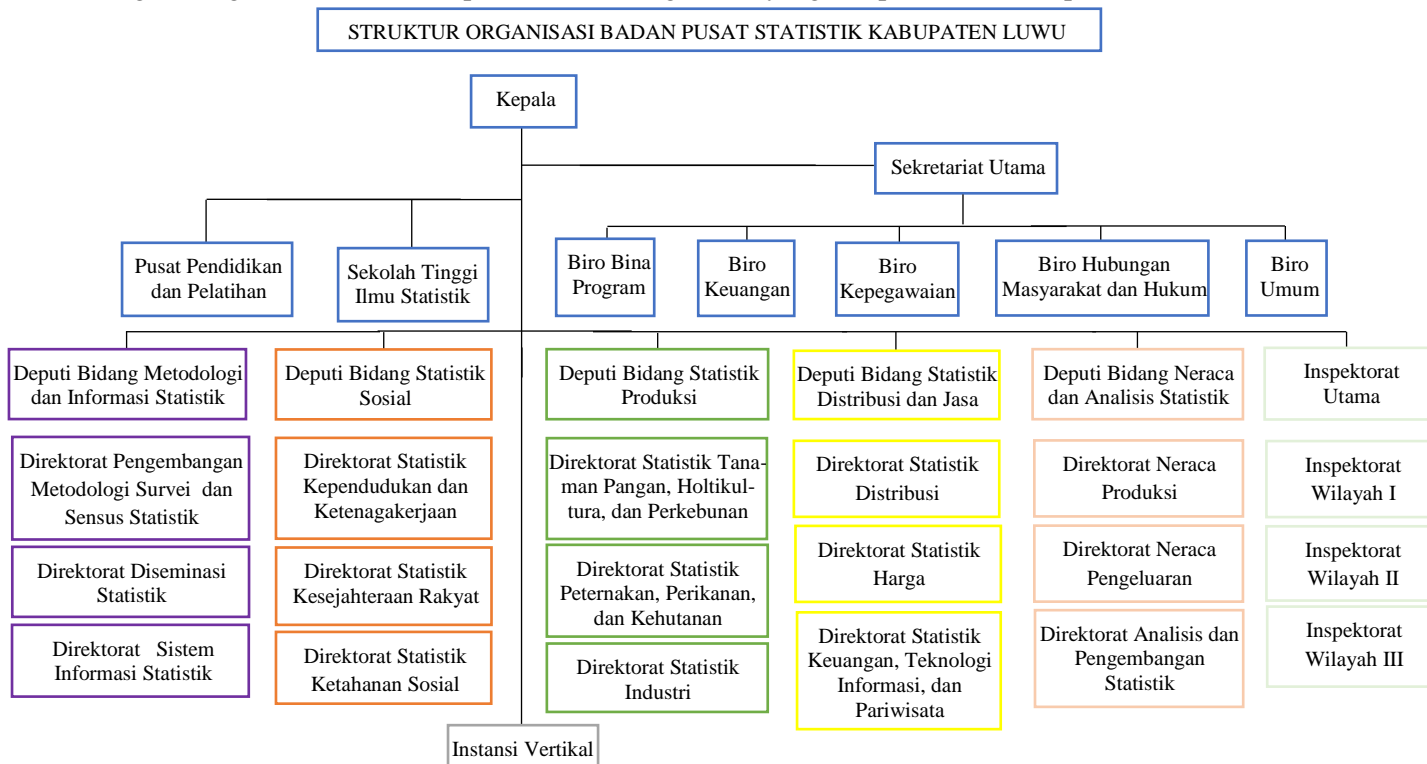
STRUKTUR ORGANISASI BADAN PUSAT STATISTIK KABUPATEN LUWU

Kepala

Sekretariat Utama

Pusat Pendidikan dan Pelatihan

Sekolah Tinggi Ilmu Statistik

Biro Bina Program

Biro Keuangan

Biro Kepegawaian

Biro Hubungan Masyarakat dan Hukum

Biro Umum

Deputi Bidang Metodologi dan Informasi Statistik

Direktorat Pengembangan Metodologi Survei dan Sensus Statistik

Direktorat Diseminasi Statistik

Direktorat Sistem Informasi Statistik

Deputi Bidang Statistik Sosial

Direktorat Statistik Kependudukan dan Ketenagakerjaan

Direktorat Statistik Kesejahteraan Rakyat

Direktorat Statistik Ketahanan Sosial

Deputi Bidang Statistik Produksi

Direktorat Statistik Tanaman Pangan, Holtikultura, dan Perkebunan

Direktorat Statistik Peternakan, Perikanan, dan Kehutanan

Direktorat Statistik Industri

Deputi Bidang Statistik Distribusi dan Jasa

Direktorat Statistik Distribusi

Direktorat Statistik Harga

Direktorat Statistik Keuangan, Teknologi Informasi, dan Pariwisata

Deputi Bidang Neraca dan Analisis Statistik

Direktorat Neraca Produksi

Direktorat Neraca Pengeluaran

Direktorat Analisis dan Pengembangan Statistik

Inspektorat Utama

Inspektorat Wilayah I

Inspektorat Wilayah II

Inspektorat Wilayah III

Instansi Vertikal